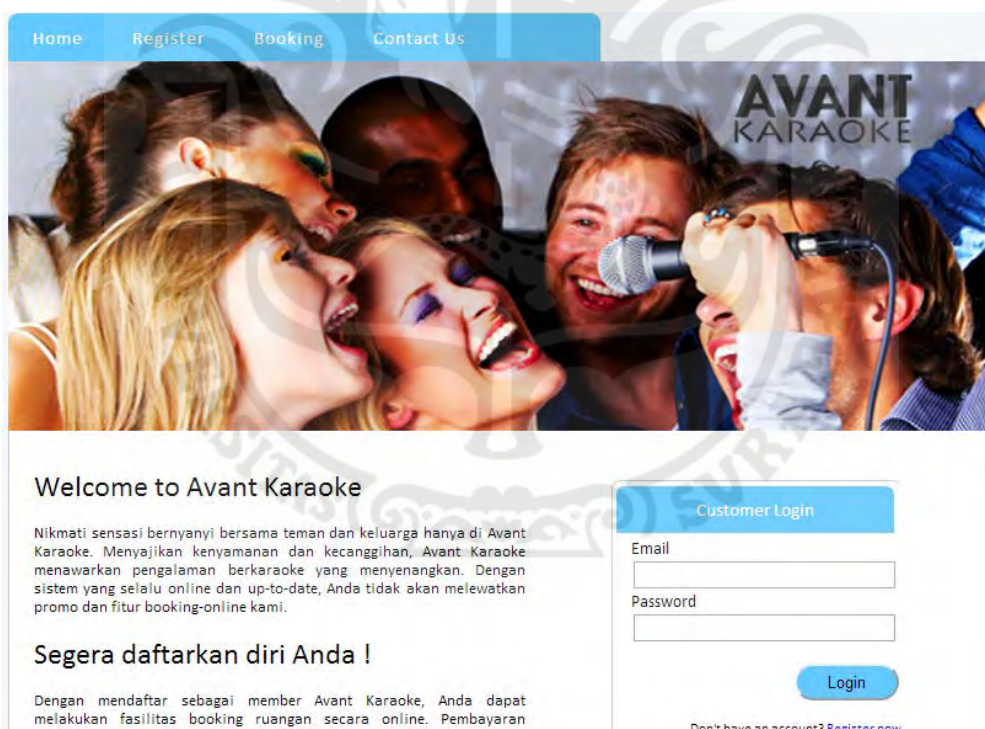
Home Register Booking Contact Us

AVANT KARAOKE

Welcome to Avant Karaoke

Nikmati sensasi bernyanyi bersama teman dan keluarga hanya di Avant Karaoke. Menyajikan kenyamanan dan kecanggihan, Avant Karaoke menawarkan pengalaman berkaraoke yang menyenangkan. Dengan sistem yang selalu online dan up-to-date, Anda tidak akan melewatkan promo dan fitur booking-online kami.

Segera daftarkan diri Anda !

Dengan mendaftar sebagai member Avant Karaoke, Anda dapat melakukan fasilitas booking ruangan secara online. Pembayaran

Customer Login

Email

Password

Login

Don't have an account? Register now